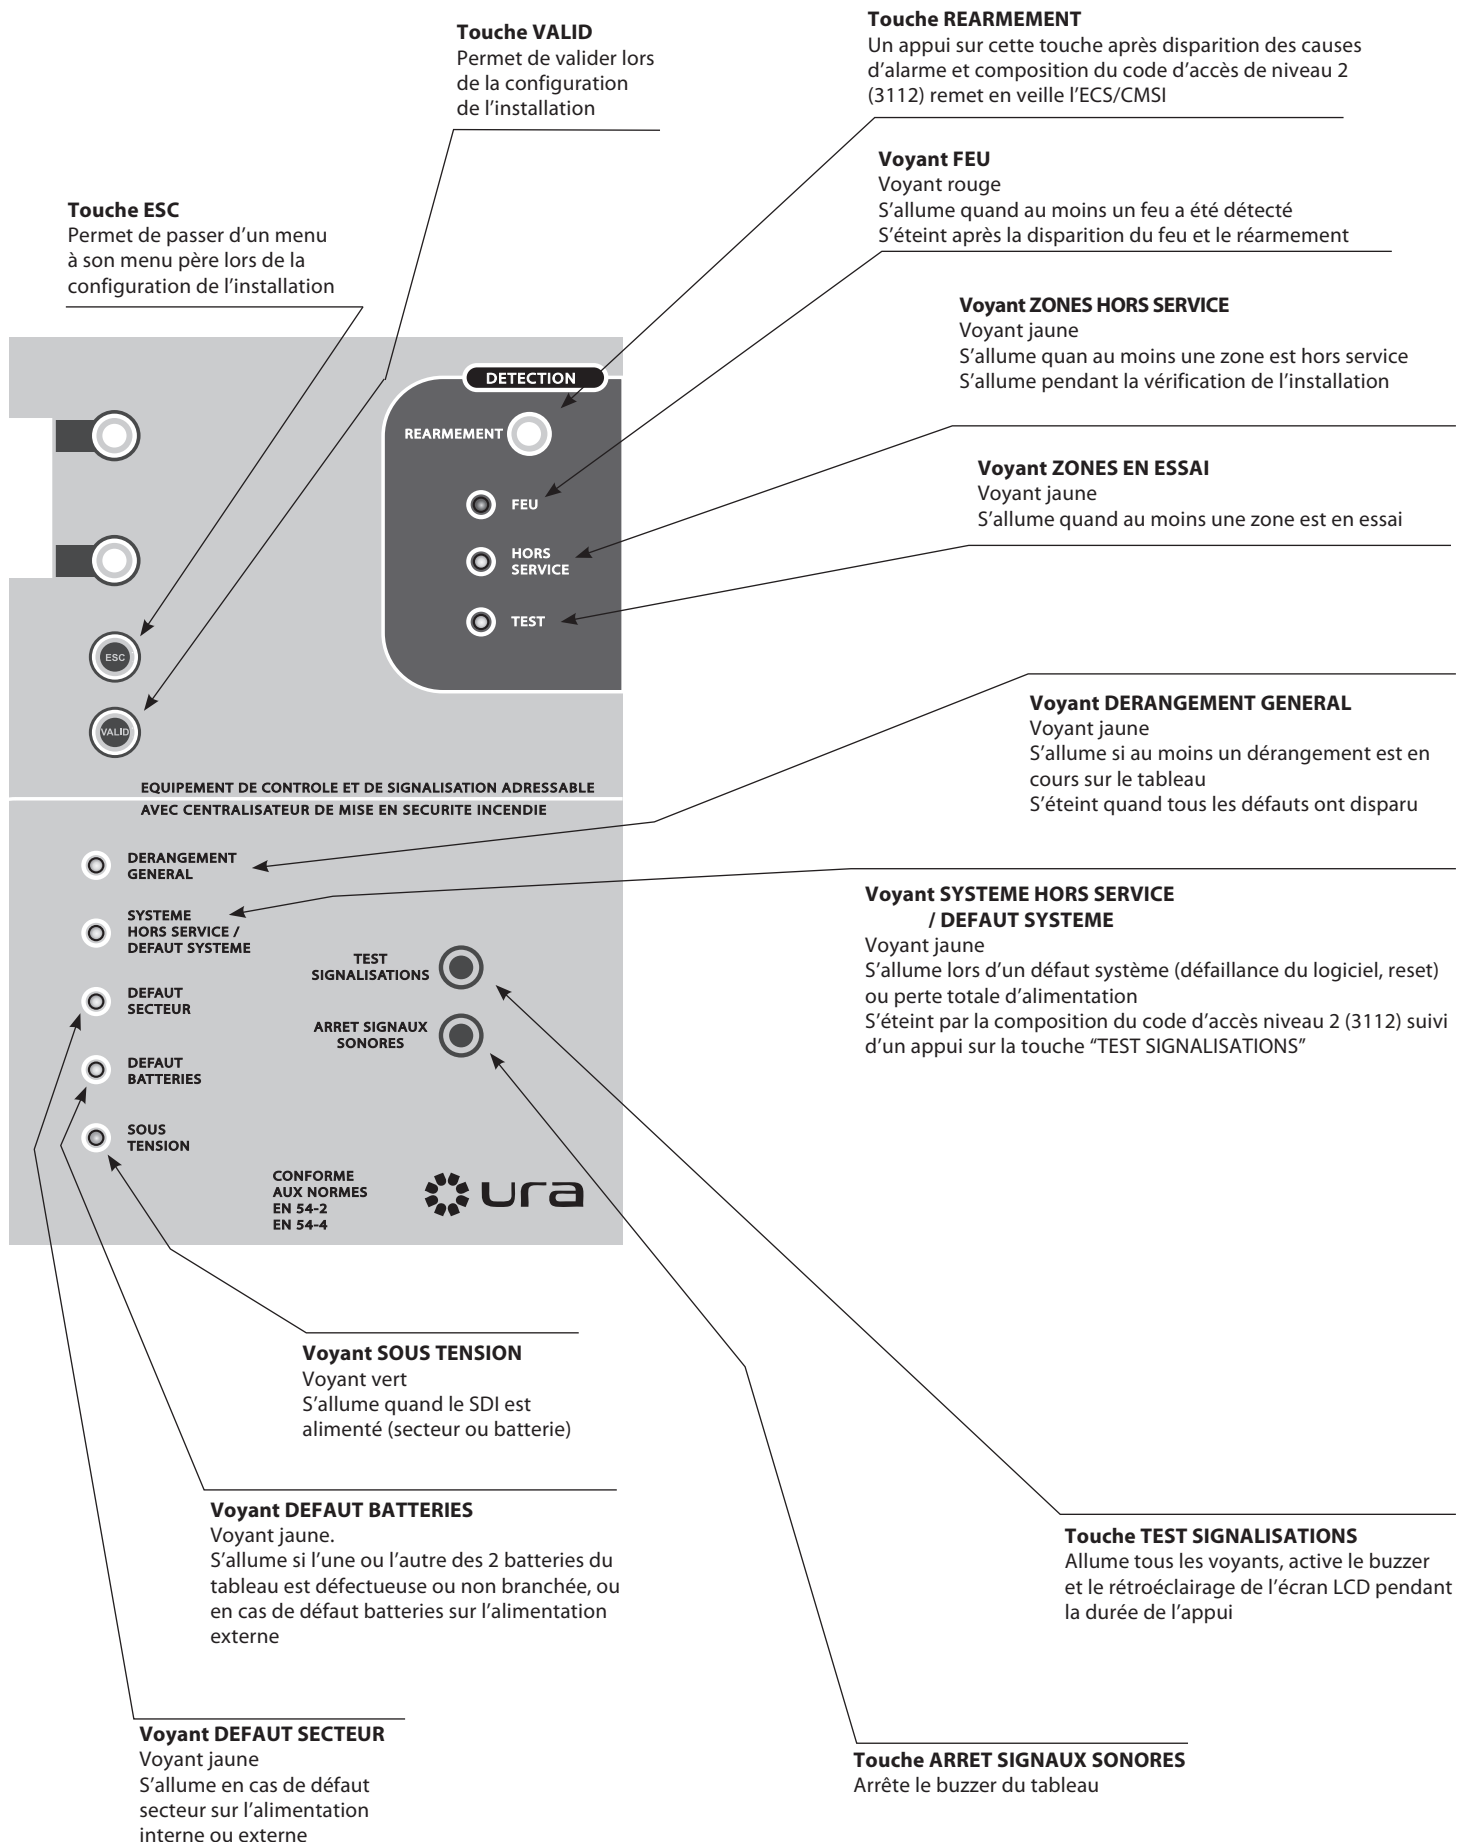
**Touche VALID**
Permet de valider lors de la configuration de l'installation

**Touche REARMEMENT**
Un appui sur cette touche après disparition des causes d'alarme et composition du code d'accès de niveau 2 (3112) remet en veille l'ECS/CMSI

**Voyant FEU**
Voyant rouge
S'allume quand au moins un feu a été détecté
S'éteint après la disparition du feu et le réarmement

**Touche ESC**
Permet de passer d'un menu à son menu père lors de la configuration de l'installation

**Voyant ZONES HORS SERVICE**
Voyant jaune
S'allume quan au moins une zone est hors service
S'allume pendant la vérification de l'installation

DETECTION

REARMEMENT

**Voyant ZONES EN ESSAI**
Voyant jaune
S'allume quand au moins une zone est en essai

FEU

HORS SERVICE

TEST

ESC

VALID

**Voyant DERANGEMENT GENERAL**
Voyant jaune
S'allume si au moins un dérangement est en cours sur le tableau
S'éteint quand tous les défauts ont disparu

EQUIPEMENT DE CONTROLE ET DE SIGNALISATION ADRESSABLE
AVEC CENTRALISATEUR DE MISE EN SECURITE INCENDIE

DERANGEMENT GENERAL

SYSTEME HORS SERVICE / DEFAUT SYSTEME

**Voyant SYSTEME HORS SERVICE / DEFAUT SYSTEME**
Voyant jaune
S'allume lors d'un défaut système (défaillance du logiciel, reset) ou perte totale d'alimentation
S'éteint par la composition du code d'accès niveau 2 (3112) suivi d'un appui sur la touche "TEST SIGNALISATIONS"

TEST SIGNALISATIONS

DEFAUT SECTEUR

ARRET SIGNAUX SONORES

DEFAUT BATTERIES

SOUS TENSION

CONFORME AUX NORMES EN 54-2 EN 54-4

ura

**Voyant SOUS TENSION**
Voyant vert
S'allume quand le SDI est alimenté (secteur ou batterie)

**Voyant DEFAUT BATTERIES**
Voyant jaune.
S'allume si l'une ou l'autre des 2 batteries du tableau est défectueuse ou non branchée, ou en cas de défaut batteries sur l'alimentation externe

**Touche TEST SIGNALISATIONS**
Allume tous les voyants, active le buzzer et le rétroéclairage de l'écran LCD pendant la durée de l'appui

**Voyant DEFAUT SECTEUR**
Voyant jaune
S'allume en cas de défaut secteur sur l'alimentation interne ou externe

**Touche ARRET SIGNAUX SONORES**
Arrête le buzzer du tableau